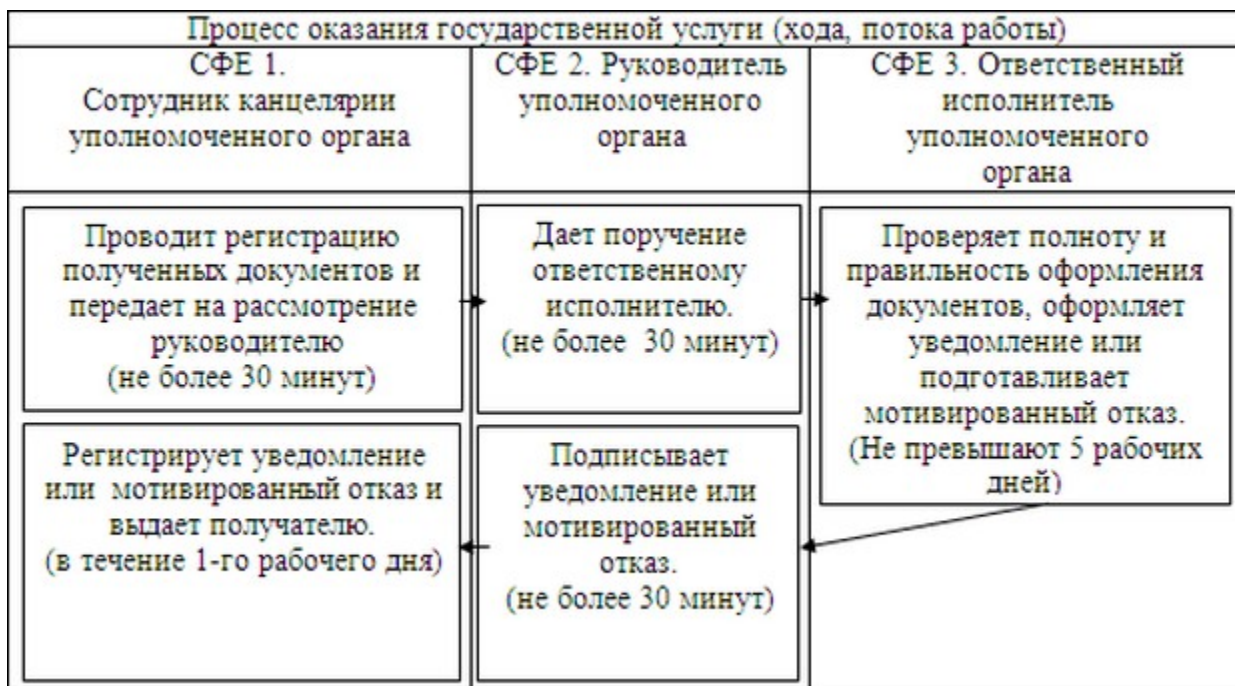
Процесс оказания государственной услуги (хода, потока работы)

| СФЕ 1. Сотрудник канцелярии уполномоченного органа | СФЕ 2. Руководитель уполномоченного органа | СФЕ 3. Ответственный исполнитель уполномоченного органа |
|---|---|---|
| Проводит регистрацию полученных документов и передает на рассмотрение руководителю (не более 30 минут) | Дает поручение ответственному исполнителю. (не более 30 минут) | Проверяет полноту и правильность оформления документов, оформляет уведомление или подготавливает мотивированный отказ. (Не превышают 5 рабочих дней) |
| Регистрирует уведомление или мотивированный отказ и выдает получателю. (в течение 1-го рабочего дня) | Подписывает уведомление или мотивированный отказ. (не более 30 минут) | |